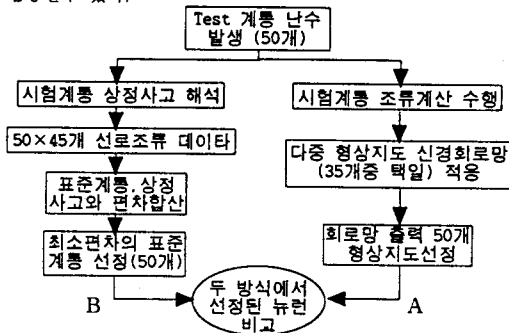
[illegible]

Test 계통 난수 발생 (50개)

시험계통 상정사고 해석

50×45개 선로조류 데이타

표준계통, 상정 사고와 편차합산

최소편차의 표준 계통 선정(50개)

시험계통 조류계산 수행

다중 형상지도 신경회로망 (35개중 택일) 적용

회로망 출력 50개 형상지도선정

B

두 방식에서 선정된 뉴런 비교

A